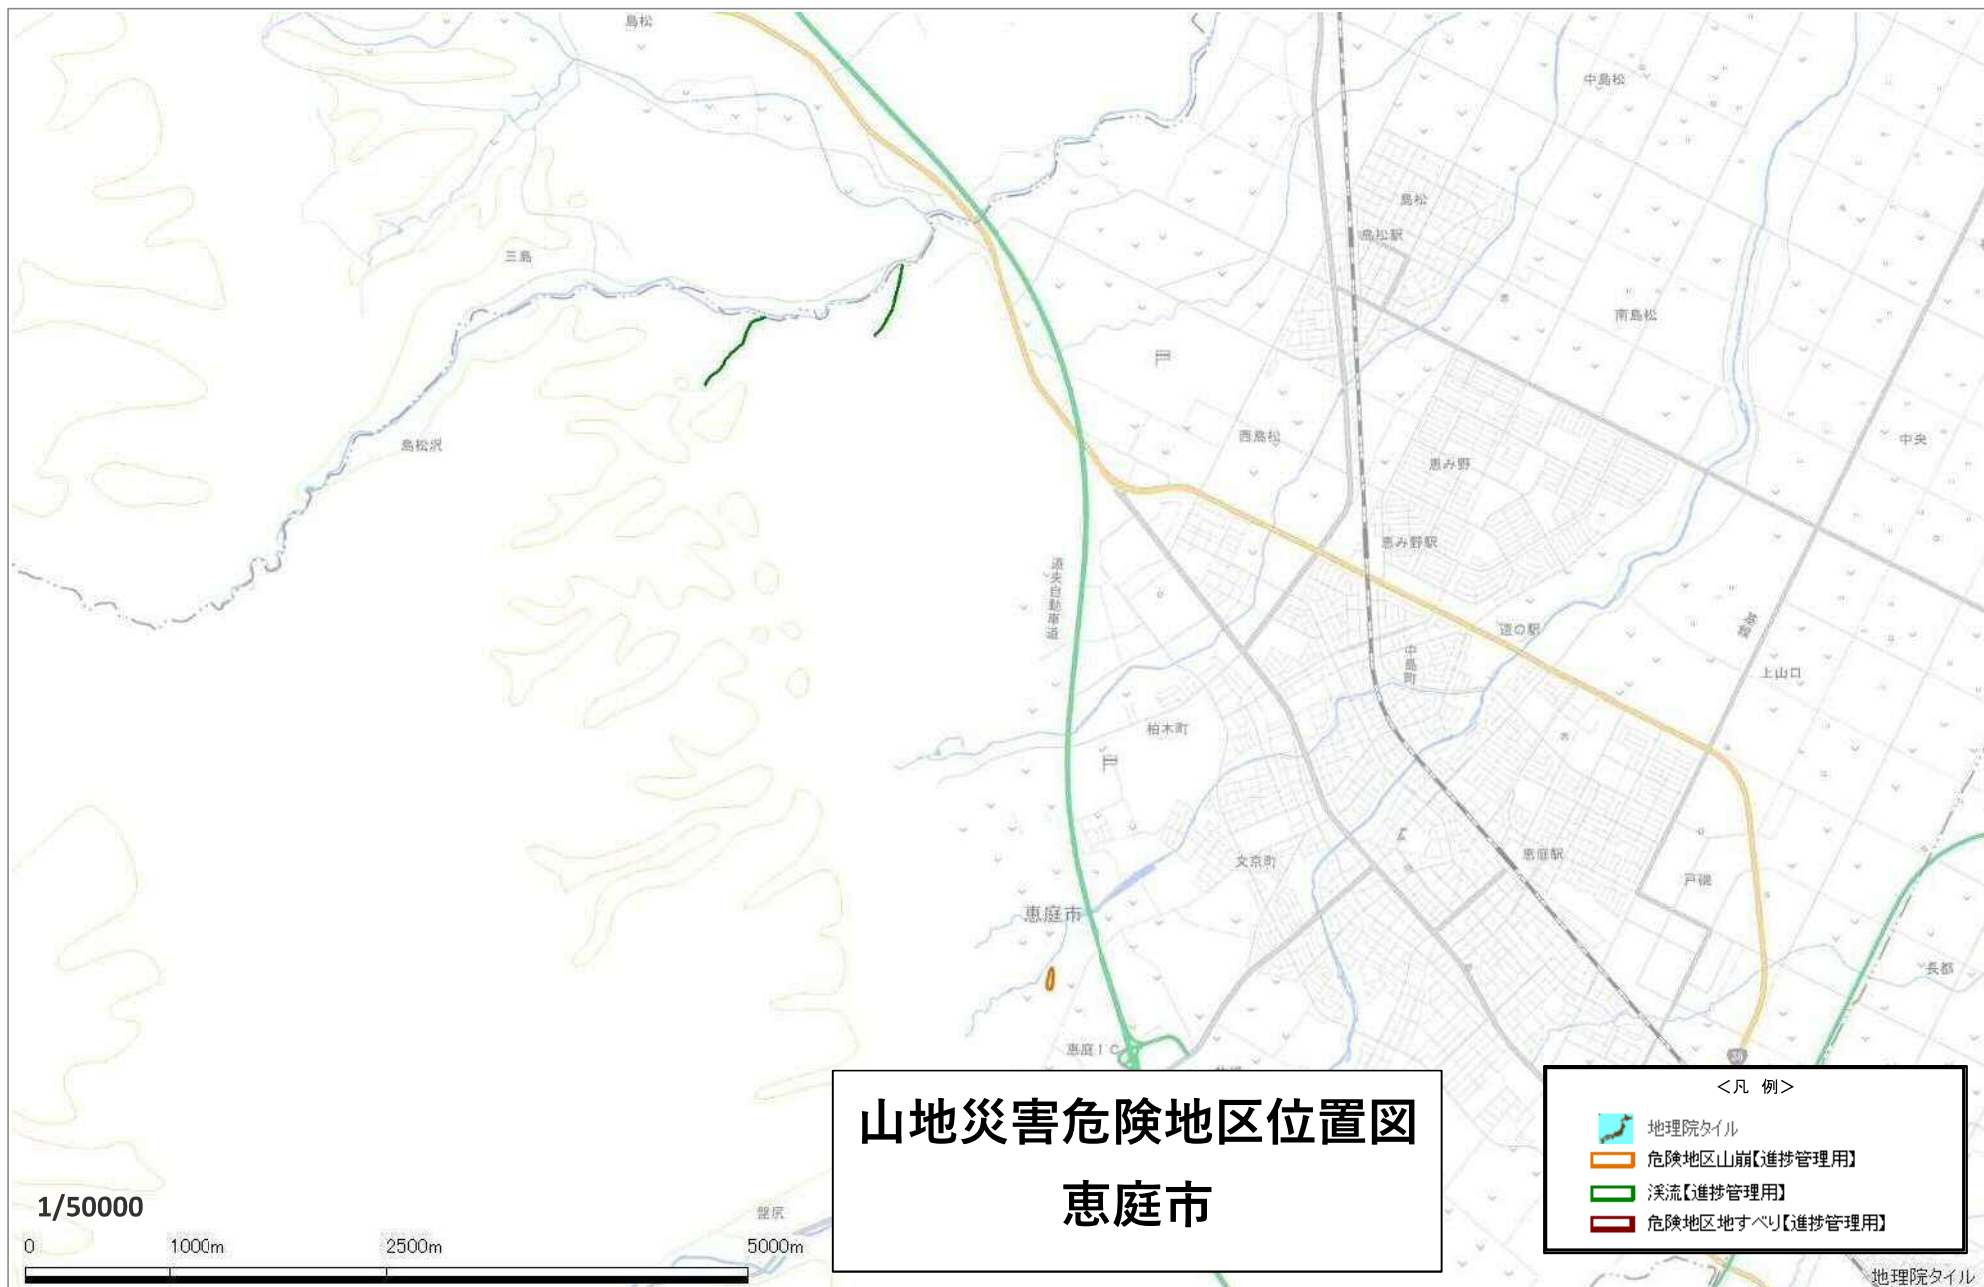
島松

中島松

島松

島松駅

三島

南島松

西島松

恵み野

島松沢

中央

恵み野駅

道央自動車道

道の駅

中島町

上山口

柏木町

文京町

恵庭駅

戸磯

恵庭市

長都

恵庭IC

盤尻

1/50000

0

1000m

2500m

5000m

山地災害危険地区位置図
恵庭市

＜凡　例＞

地理院タイル

危険地区山崩【進捗管理用】

渓流【進捗管理用】

危険地区地すべり【進捗管理用】

地理院タイル